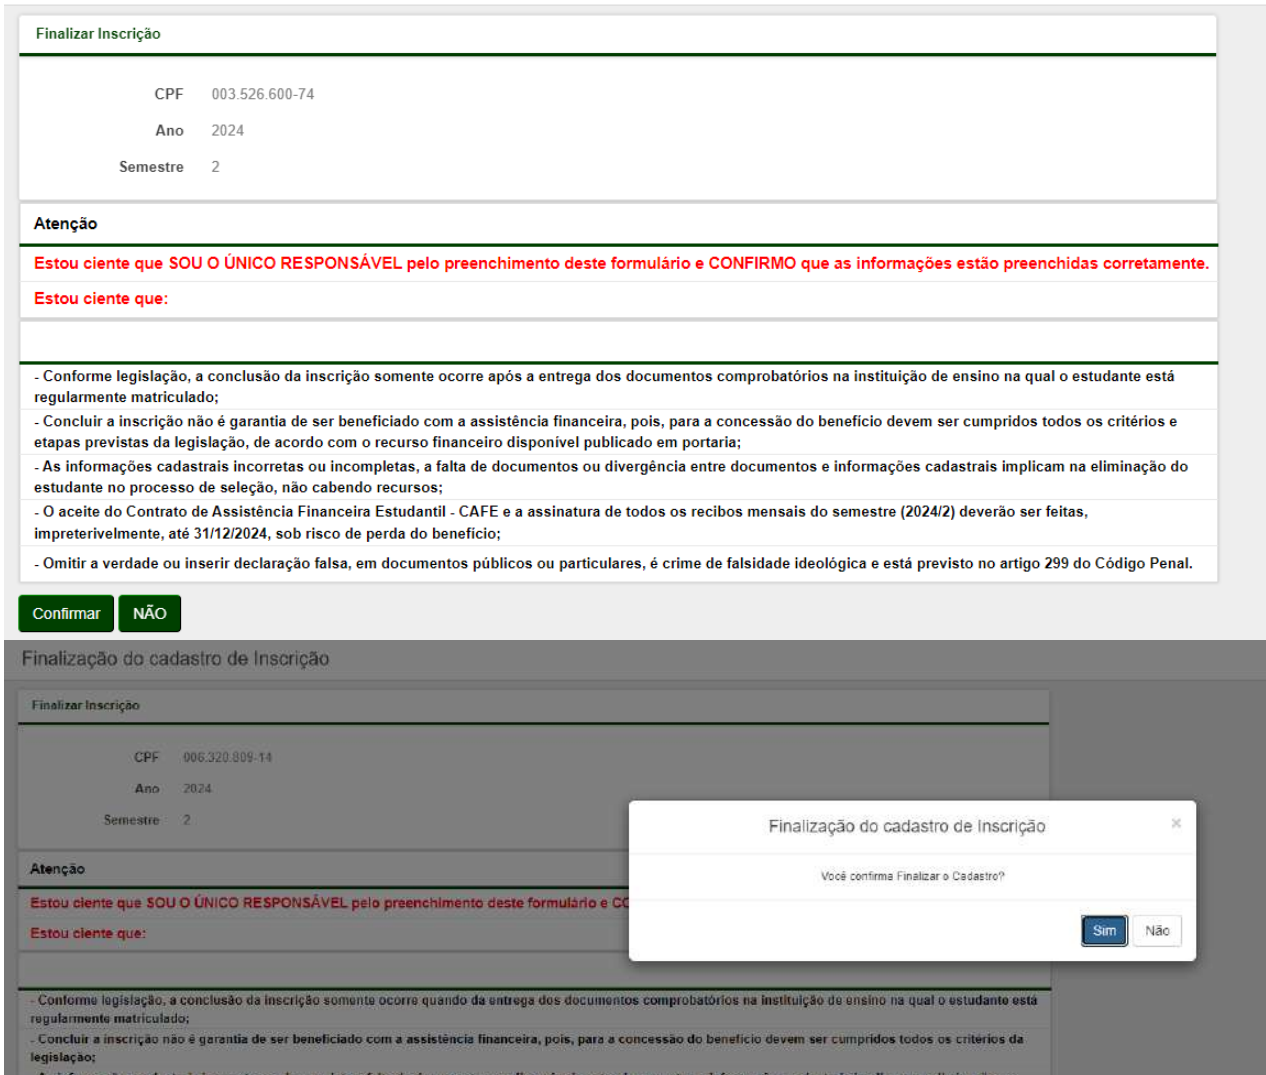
Finalizar Inscrição

CPF 003.526.600-74

Ano 2024

Semestre 2

Atenção

Estou ciente que SOU O ÚNICO RESPONSÁVEL pelo preenchimento deste formulário e CONFIRMO que as informações estão preenchidas corretamente.

Estou ciente que:

- Conforme legislação, a conclusão da inscrição somente ocorre após a entrega dos documentos comprobatórios na instituição de ensino na qual o estudante está regularmente matriculado;

- Concluir a inscrição não é garantia de ser beneficiado com a assistência financeira, pois, para a concessão do benefício devem ser cumpridos todos os critérios e etapas previstas da legislação, de acordo com o recurso financeiro disponível publicado em portaria;

- As informações cadastrais incorretas ou incompletas, a falta de documentos ou divergência entre documentos e informações cadastrais implicam na eliminação do estudante no processo de seleção, não cabendo recursos;

- O aceite do Contrato de Assistência Financeira Estudantil - CAFE e a assinatura de todos os recibos mensais do semestre (2024/2) deverão ser feitas, impreterivelmente, até 31/12/2024, sob risco de perda do benefício;

- Omitir a verdade ou inserir declaração falsa, em documentos públicos ou particulares, é crime de falsidade ideológica e está previsto no artigo 299 do Código Penal.

Confirmar NÃO

Finalização do cadastro de Inscrição

Finalizar Inscrição

CPF 006.320.809-14

Ano 2024

Semestre 2

Atenção

Estou ciente que SOU O ÚNICO RESPONSÁVEL pelo preenchimento deste formulário e CC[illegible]

Estou ciente que:

- Conforme legislação, a conclusão da inscrição somente ocorre quando da entrega dos documentos comprobatórios na instituição de ensino na qual o estudante está regularmente matriculado;

- Concluir a inscrição não é garantia de ser beneficiado com a assistência financeira, pois, para a concessão do benefício devem ser cumpridos todos os critérios da legislação;

Finalização do cadastro de Inscrição ×

Você confirma Finalizar o Cadastro?

Sim Não